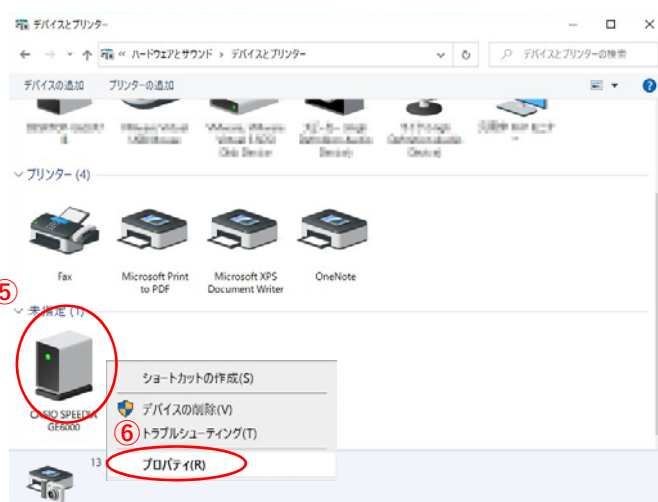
デバイスとプリンター

« ハードウェアとサウンド › デバイスとプリンター

デバイスとプリンターの検索

デバイスの追加 プリンターの追加

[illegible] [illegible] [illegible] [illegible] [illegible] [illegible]

プリンター (4)

Fax

Microsoft Print to PDF

Microsoft XPS Document Writer

OneNote

⑤

未指定 (1)

CASIO SPEEDIA GE6000

ショートカットの作成(S)

デバイスの削除(V)

⑥ トラブルシューティング(T)

プロパティ(R)

13